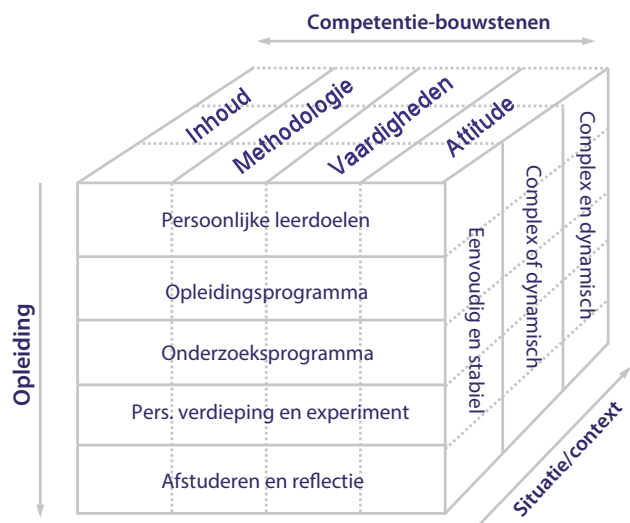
Competentie-bouwstenen

Inhoud

Methodologie

Vaardigheden

Attitude

Complex en dynamisch

Complex of dynamisch

Eenvoudig en stabiel

Opleiding

Persoonlijke leerdoelen

Opleidingsprogramma

Onderzoeksprogramma

Pers. verdieping en experiment

Afstuderen en reflectie

Situatie/context